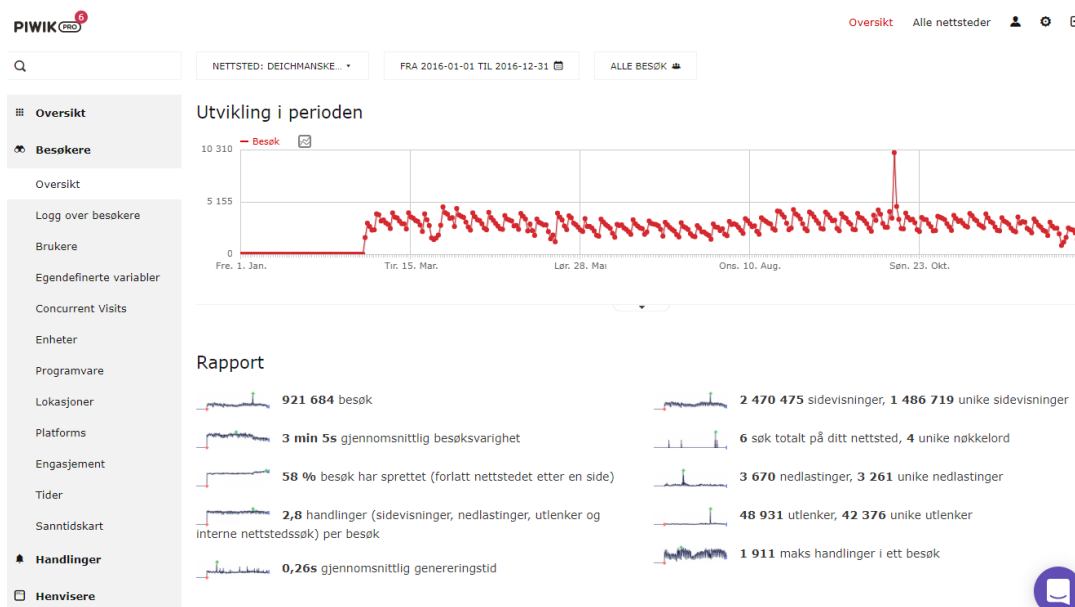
PIWIK PRO 6

Oversikt Alle nettsteder

NETTSTED: DEICHMANSKE... FRA 2016-01-01 TIL 2016-12-31 ALLE BESØK

Oversikt

Besøkere

Oversikt

Logg over besøkere

Brukere

Egendefinerte variabler

Concurrent Visits

Enheter

Programvare

Lokasjoner

Platforms

Engasjement

Tider

Sanntidskart

Handlinger

Henvisere

Utvikling i perioden

Besøk

10 310

5 155

0

Fre. 1. Jan. Tir. 15. Mar. Lør. 28. Mai Ons. 10. Aug. Søn. 23. Okt.

Rapport

**921 684** besøk

**3 min 5s** gjennomsnittlig besøksvarighet

**58 %** besøk har sprettet (forlatt nettstedet etter en side)

**2,8** handlinger (sidevisninger, nedlastinger, utlenker og interne nettstedssøk) per besøk

**0,26s** gjennomsnittlig genereringstid

**2 470 475** sidevisninger, **1 486 719** unike sidevisninger

**6** søk totalt på ditt nettsted, **4** unike nøkkelord

**3 670** nedlastinger, **3 261** unike nedlastinger

**48 931** utlenker, **42 376** unike utlenker

**1 911** maks handlinger i ett besøk